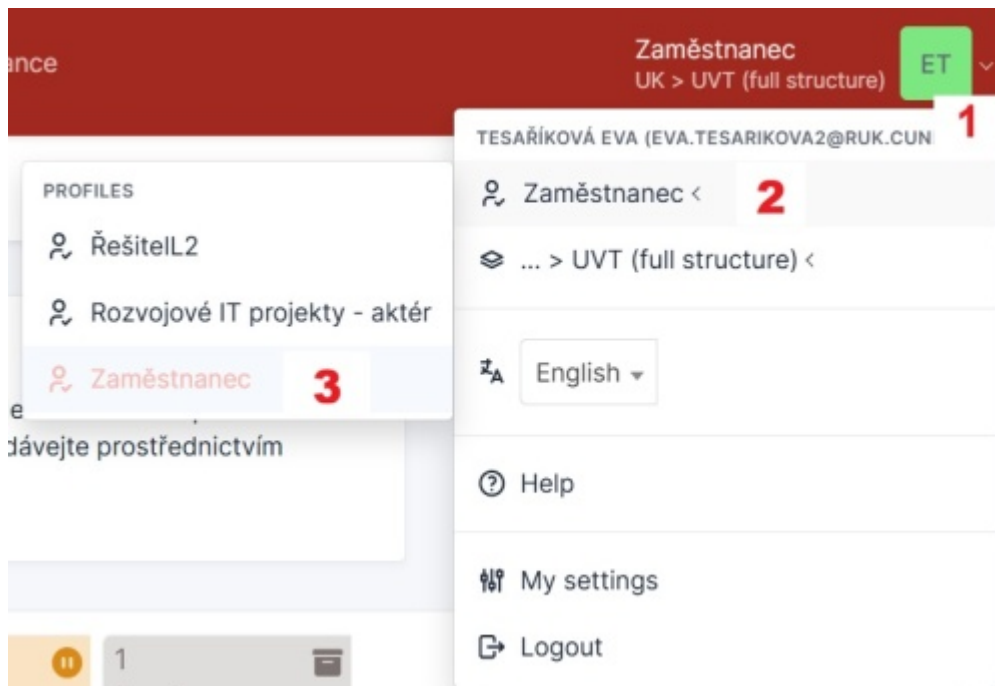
ance

Zaměstnanec
UK > UVT (full structure)

ET

1

TESAŘÍKOVÁ EVA (EVA.TESARIKOVA2@RUK.CUN

Zaměstnanec <

2

... > UVT (full structure) <

English

Help

My settings

Logout

PROFILES

ŘešitelL2

Rozvojové IT projekty - aktér

Zaměstnanec

3

e

dávejte prostřednictvím

1